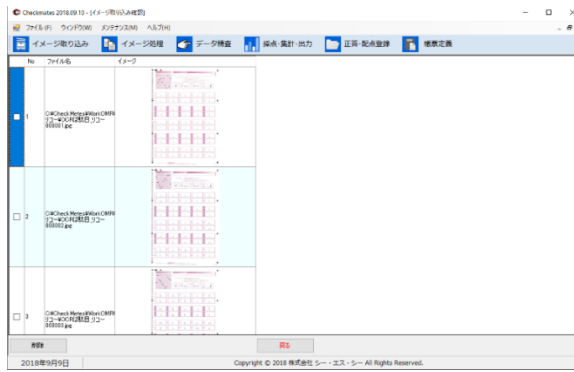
Checkmates 2018.09.10 - [イメージ取り込み確認]

ファイル(F) ウィンドウ(W) メンテナンス(M) ヘルプ(H)

イメージ取り込み | イメージ処理 | データ精査 | 採点・集計・出力 | 正答・配点登録 | 帳票定義

| No | ファイル名 | イメージ |
|---|---|---|
| 1 | C:¥CheckMates¥Work¥OMR¥リコー¥DC科2試目 リコー 000001.jpg | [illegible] |
| 2 | C:¥CheckMates¥Work¥OMR¥リコー¥DC科2試目 リコー 000002.jpg | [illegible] |
| 3 | C:¥CheckMates¥Work¥OMR¥リコー¥DC科2試目 リコー 000003.jpg | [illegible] |

削除 | 戻る

2018年9月9日 | Copyright © 2018 株式会社 シー・エス・シー All Rights Reserved.